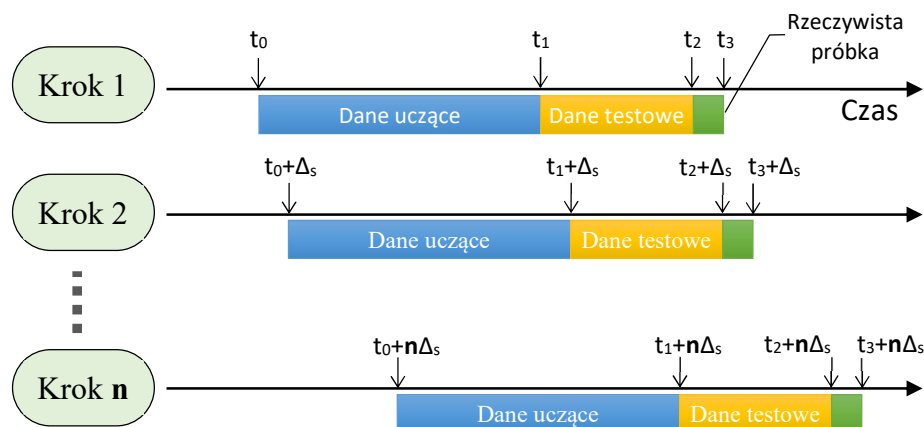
Krok 1

$t_0$ $t_1$ $t_2$ $t_3$

Rzeczywista próbka

Dane uczące Dane testowe

Czas

Krok 2

$t_0+\Delta_s$ $t_1+\Delta_s$ $t_2+\Delta_s$ $t_3+\Delta_s$

Dane uczące Dane testowe

Krok **n**

$t_0+\mathbf{n}\Delta_s$ $t_1+\mathbf{n}\Delta_s$ $t_2+\mathbf{n}\Delta_s$ $t_3+\mathbf{n}\Delta_s$

Dane uczące Dane testowe